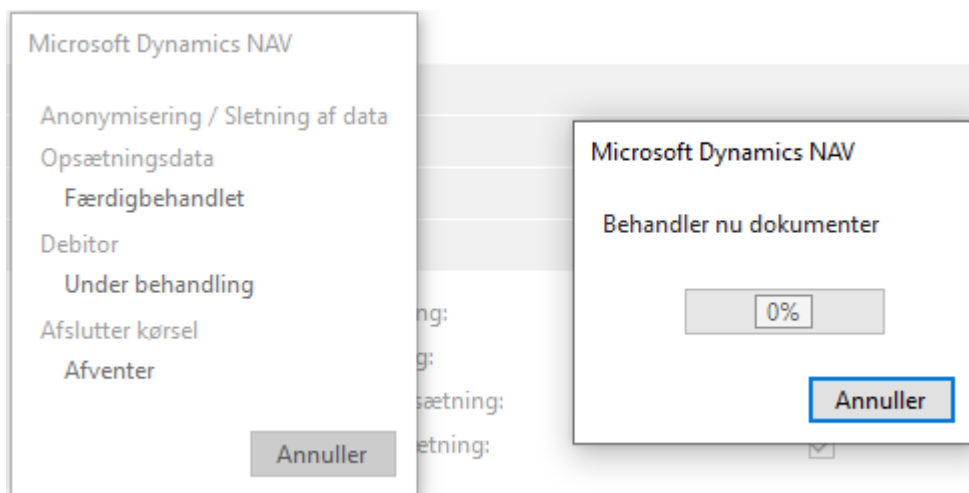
Microsoft Dynamics NAV

Anonymisering / Sletning af data
Opsætningsdata
Færdigbehandlet
Debitor
Under behandling
Afslutter kørsel
Afventer

Annuller

ng:
g:
sætning:
etning:

Microsoft Dynamics NAV

Behandler nu dokumenter

0%

Annuller